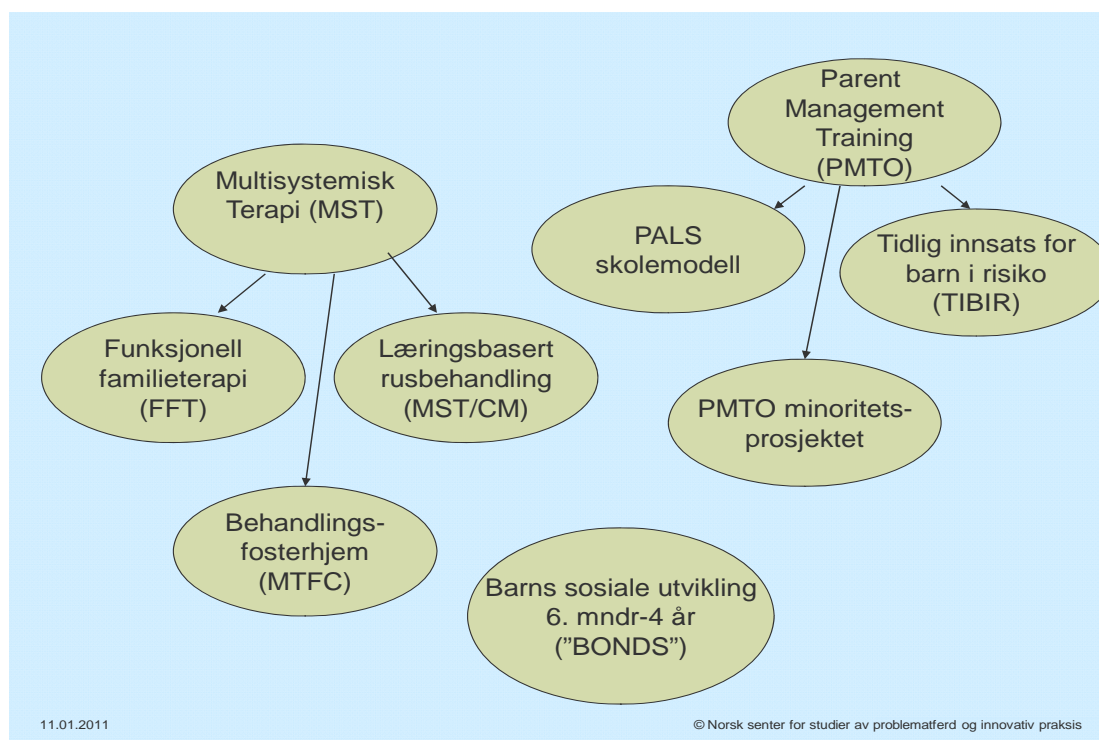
Parent Management Training (PMTO)

Multisystemisk Terapi (MST)

PALS skolemodell

Tidlig innsats for barn i risiko (TIBIR)

Funksjonell familieterapi (FFT)

Læringsbasert rusbehandling (MST/CM)

PMTO minoritets-prosjektet

Behandlings-fosterhjem (MTFC)

Barns sosiale utvikling 6. mndr-4 år ("BONDS")

11.01.2011

© Norsk senter for studier av problematferd og innovativ praksis